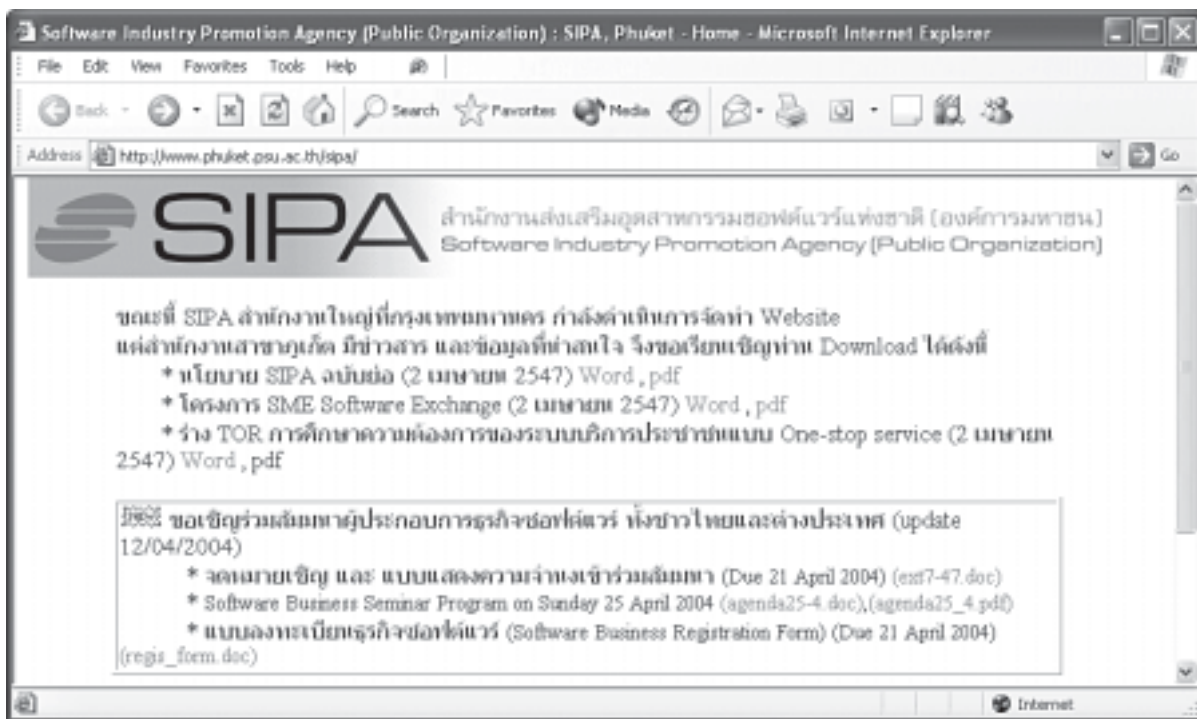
Software Industry Promotion Agency (Public Organization) : SIPA, Phuket - Home - Microsoft Internet Explorer

File Edit View Favorites Tools Help

Back Search Favorites Media

Address http://www.phuket.psu.ac.th/sipa/

Go

SIPA สำนักงานส่งเสริมอุตสาหกรรมซอฟต์แวร์แห่งชาติ (องค์การมหาชน) Software Industry Promotion Agency (Public Organization)

ขณะนี้ SIPA สำนักงานใหญ่ที่กรุงเทพมหานคร กำลังดำเนินการจัดทำ Website แด่สำนักงานสาขาภูเก็ต มีข่าวสาร และข้อมูลที่น่าสนใจ จึงขอเรียนเชิญท่าน Download ได้ดังนี้

* นโยบาย SIPA ฉบับย่อ (2 เมษายน 2547) Word , pdf

* โครงการ SME Software Exchange (2 เมษายน 2547) Word , pdf

* ร่าง TOR การศึกษาความต้องการของระบบบริการประชาชนแบบ One-stop service (2 เมษายน 2547) Word , pdf

ขอเชิญร่วมสัมมนาผู้ประกอบการธุรกิจซอฟต์แวร์ ทั้งชาวไทยและต่างประเทศ (update 12/04/2004)

* จดหมายเชิญ และ แบบแสดงความจำนงเข้าร่วมสัมมนา (Due 21 April 2004) (ext7-47.doc)

* Software Business Seminar Program on Sunday 25 April 2004 (agenda25-4.doc),(agenda25_4.pdf)

* แบบลงทะเบียนธุรกิจซอฟต์แวร์ (Software Business Registration Form) (Due 21 April 2004) (regis_form.doc)

Internet